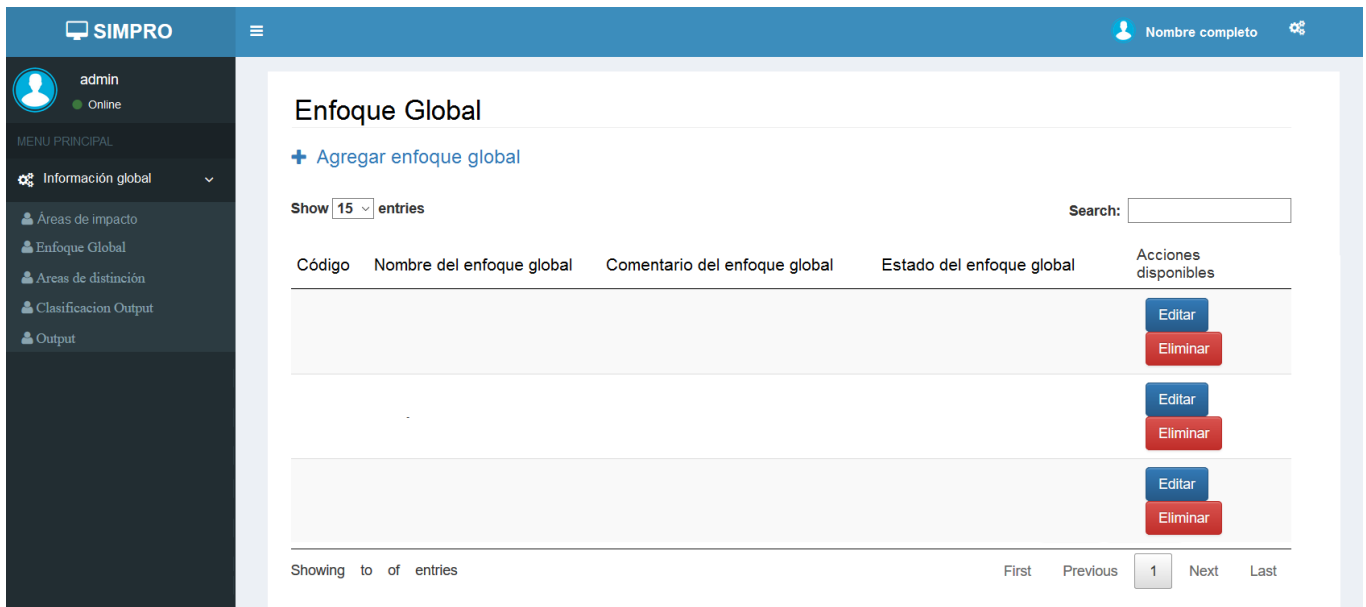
SIMPRO

Nombre completo

admin
Online

MENU PRINCIPAL

Información global

Áreas de impacto
Enfoque Global
Areas de distinción
Clasificacion Output
Output

Enfoque Global

+ Agregar enfoque global

Show 15 entries

Search:

| Código | Nombre del enfoque global | Comentario del enfoque global | Estado del enfoque global | Acciones disponibles |
|---|---|---|---|---|
| | | | | Editar Eliminar |
| | - | | | Editar Eliminar |
| | | | | Editar Eliminar |

Showing to of entries

First Previous 1 Next Last